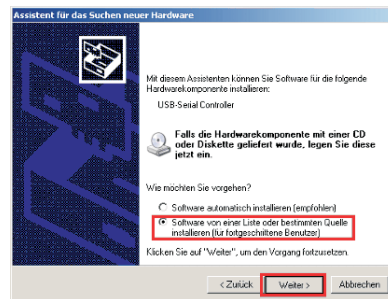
Assistent für das Suchen neuer Hardware

Mit diesem Assistenten können Sie Software für die folgende Hardwarekomponente installieren:

USB-Serial Controller

Falls die Hardwarekomponente mit einer CD oder Diskette geliefert wurde, legen Sie diese jetzt ein.

Wie möchten Sie vorgehen?

Software automatisch installieren (empfohlen)

Software von einer Liste oder bestimmten Quelle installieren (für fortgeschrittene Benutzer)

Klicken Sie auf "Weiter", um den Vorgang fortzusetzen.

< Zurück | Weiter > | Abbrechen